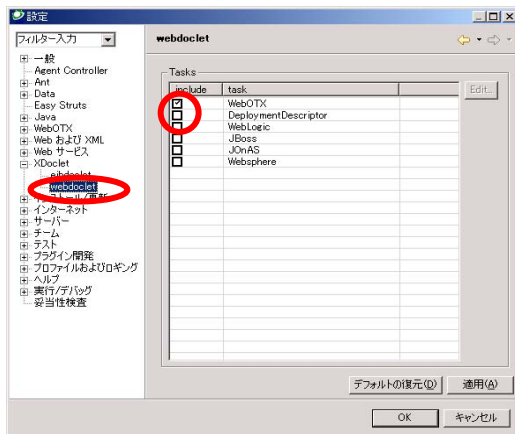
設定

フィルター入力

一般
Agent Controller
Ant
Data
Easy Struts
Java
WebOTX
Web および XML
Web サービス
XDoclet
ejbdoclet
webdoclet
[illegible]
インターネット
サーバー
チーム
テスト
プラグイン開発
プロファイルおよびロギング
ヘルプ
実行/デバッグ
妥当性検査

webdoclet

Tasks

| include | task |
|---|---|
| ☑ | WebOTX |
| ☐ | DeploymentDescriptor |
| ☐ | WebLogic |
| ☐ | JBoss |
| ☐ | JOnAS |
| ☐ | Websphere |

Edit...

デフォルトの復元(D)
適用(A)

OK
キャンセル